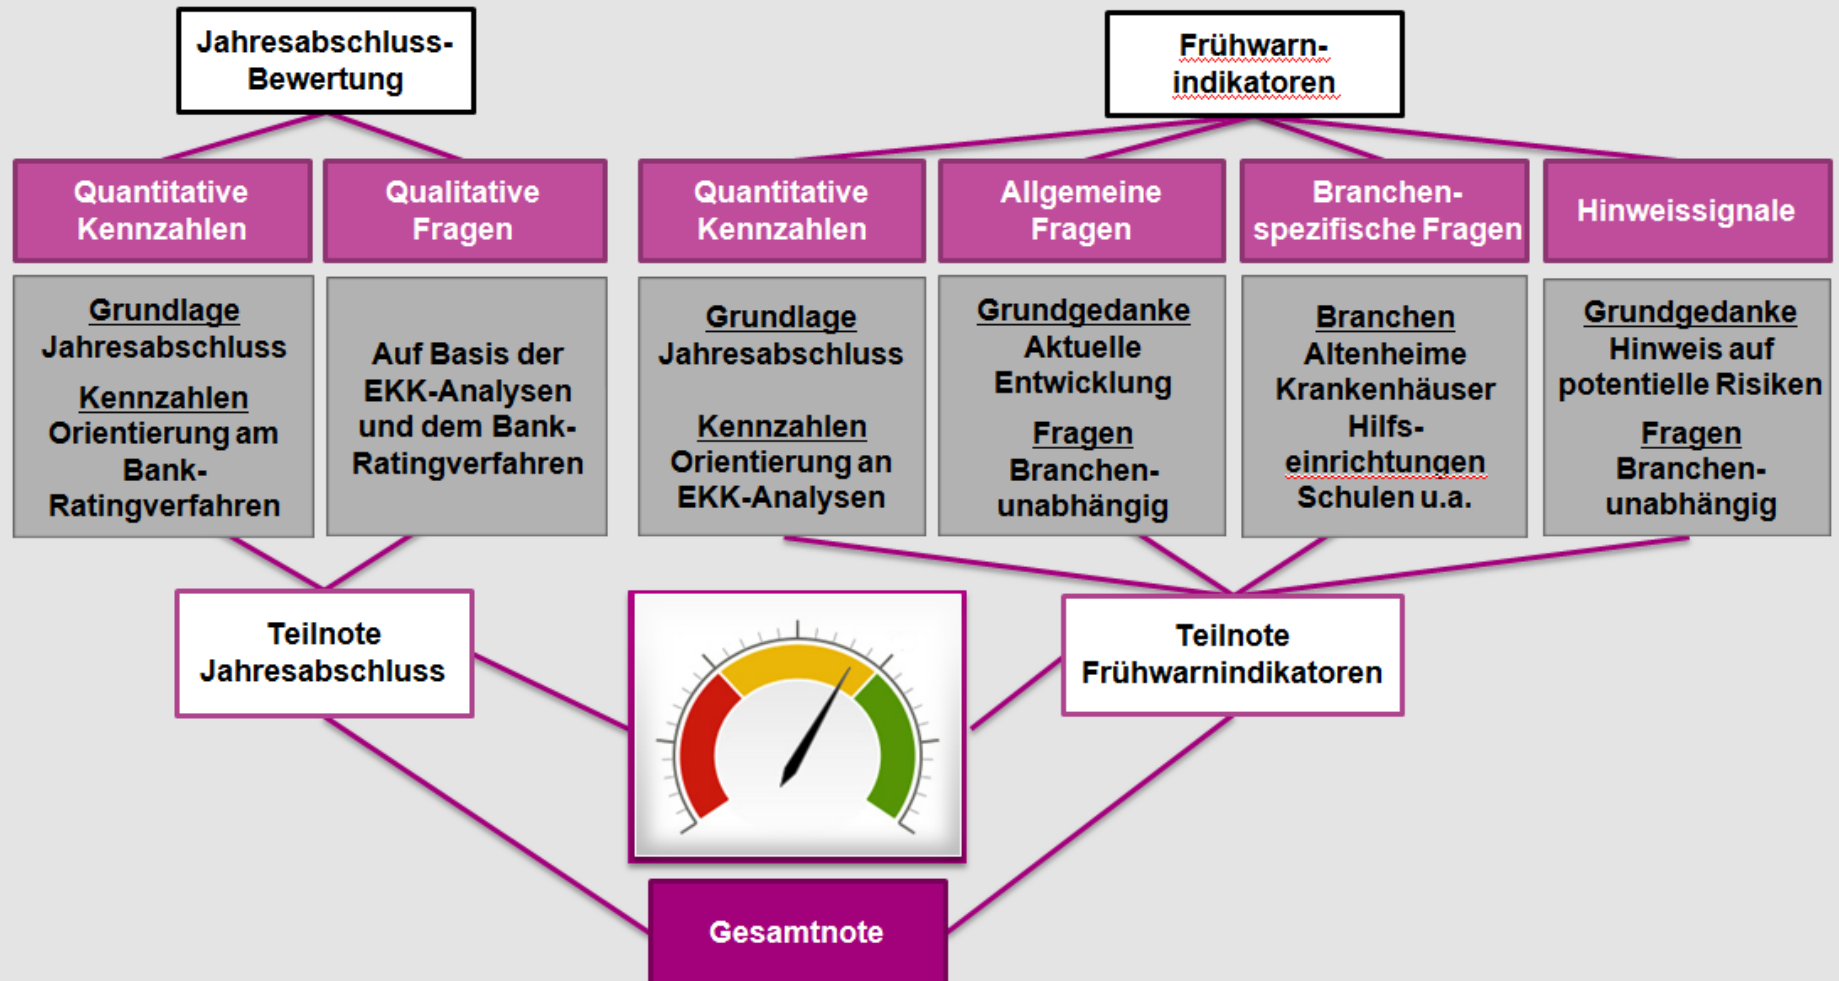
Jahresabschluss-Bewertung

Frühwarnindikatoren

Quantitative Kennzahlen

Qualitative Fragen

Quantitative Kennzahlen

Allgemeine Fragen

Branchenspezifische Fragen

Hinweissignale

Grundlage
Jahresabschluss
Kennzahlen
Orientierung am Bank-Ratingverfahren

Auf Basis der EKK-Analysen und dem Bank-Ratingverfahren

Grundlage
Jahresabschluss
Kennzahlen
Orientierung an EKK-Analysen

Grundgedanke
Aktuelle Entwicklung
Fragen
Branchenunabhängig

Branchen
Altenheime
Krankenhäuser
Hilfseinrichtungen
Schulen u.a.

Grundgedanke
Hinweis auf potentielle Risiken
Fragen
Branchenunabhängig

Teilnote Jahresabschluss

Teilnote Frühwarnindikatoren

Gesamtnote